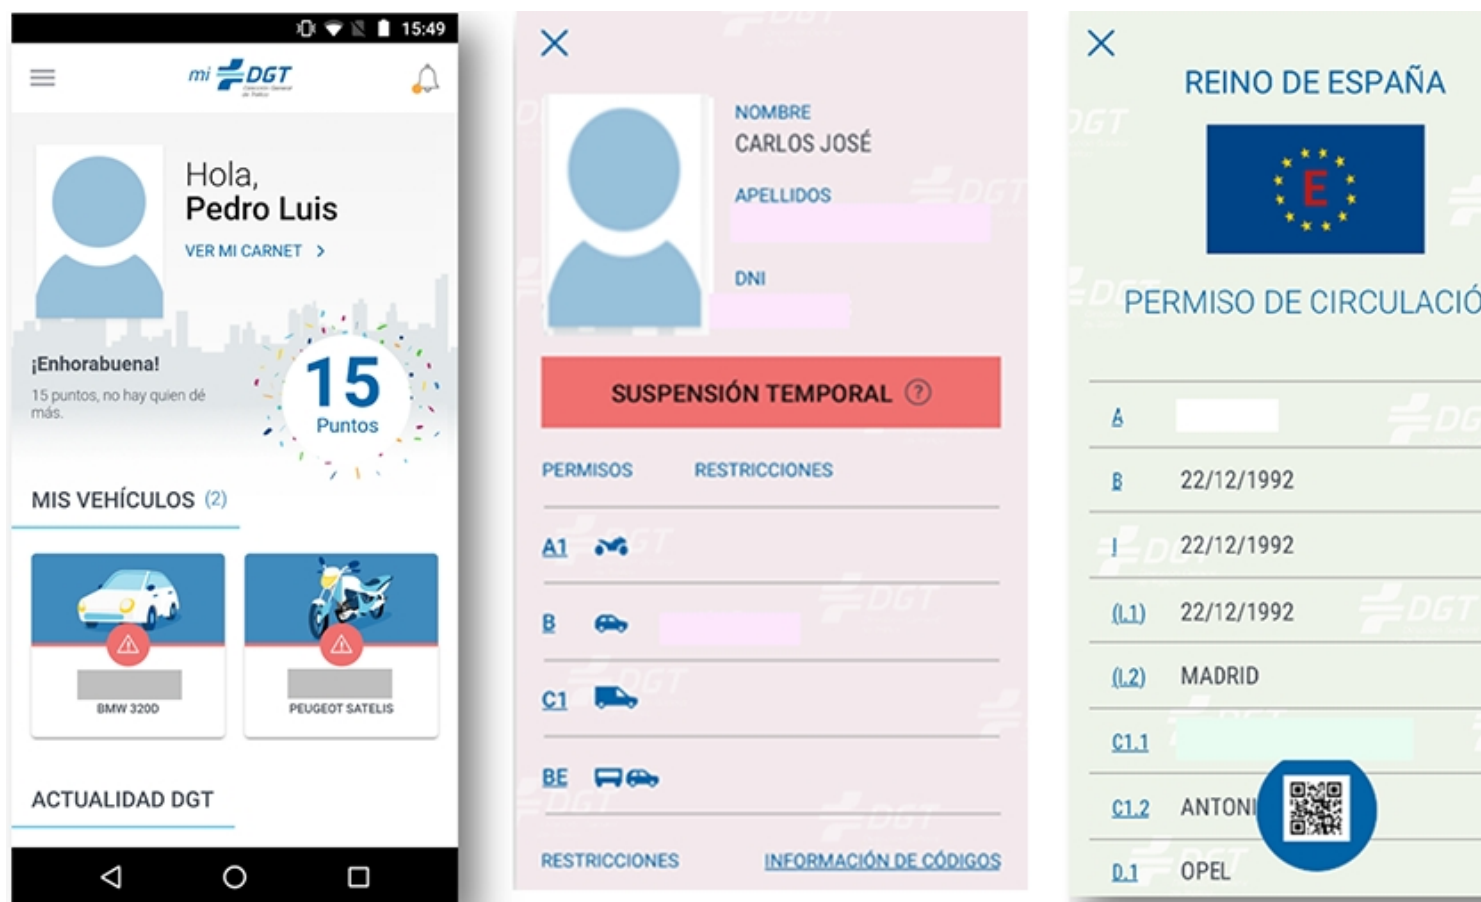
15:49

mi DGT

Hola,
Pedro Luis
VER MI CARNET >

¡Enhorabuena!
15 puntos, no hay quien dé más.

15
Puntos

MIS VEHÍCULOS (2)

BMW 320D

PEUGEOT SATELIS

ACTUALIDAD DGT

NOMBRE
CARLOS JOSÉ
APELLIDOS
DNI

SUSPENSIÓN TEMPORAL ?

PERMISOS RESTRICCIONES

A1

B

C1

BE

RESTRICCIONES INFORMACIÓN DE CÓDIGOS

REINO DE ESPAÑA

E

PERMISO DE CIRCULACIÓ

A

B 22/12/1992

I 22/12/1992

(I.1) 22/12/1992

(I.2) MADRID

C1.1

C1.2 ANTONI

D.1 OPEL